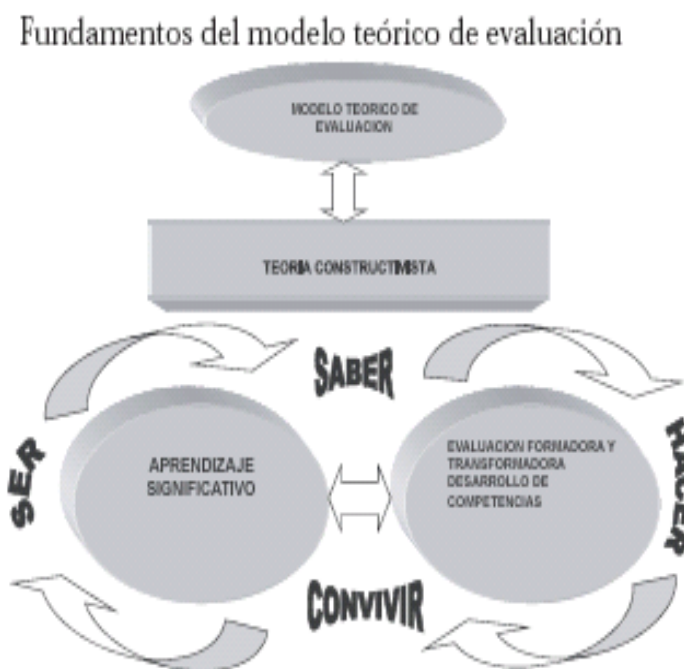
Fundamentos del modelo teórico de evaluación

MODELO TEORICO DE EVALUACION

TEORIA CONSTRUCTIVISTA

SABER

SER

APRENDIZAJE SIGNIFICATIVO

EVALUACION FORMADORA Y TRANSFORMADORA DESARROLLO DE COMPETENCIAS

HACER

CONVIVIR